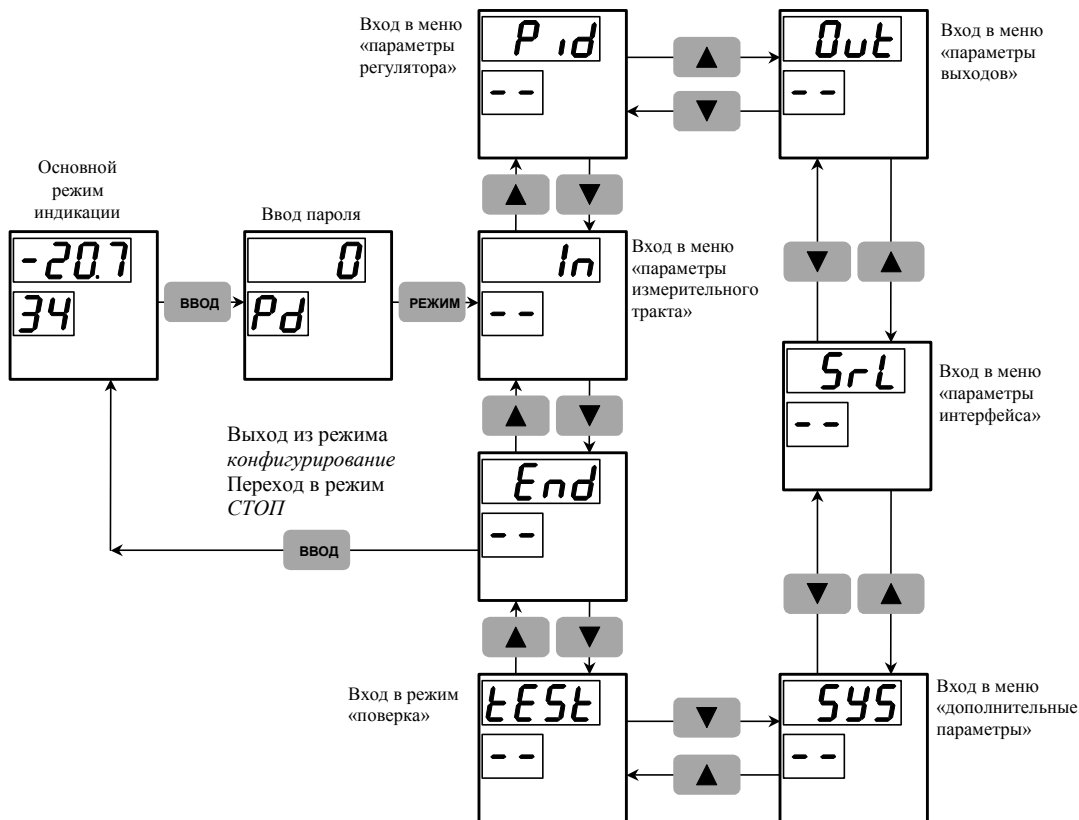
Вход в меню «параметры регулятора»

Pid

--

Out

--

Вход в меню «параметры выходов»

Основной режим индикации

-20.7

34

ВВОД

Ввод пароля

0

Pd

РЕЖИМ

In

--

Вход в меню «параметры измерительного тракта»

SrL

--

Вход в меню «параметры интерфейса»

Выход из режима *конфигурирование* Переход в режим *СТОП*

End

--

ВВОД

Вход в режим «поверка»

tESt

--

SYS

--

Вход в меню «дополнительные параметры»